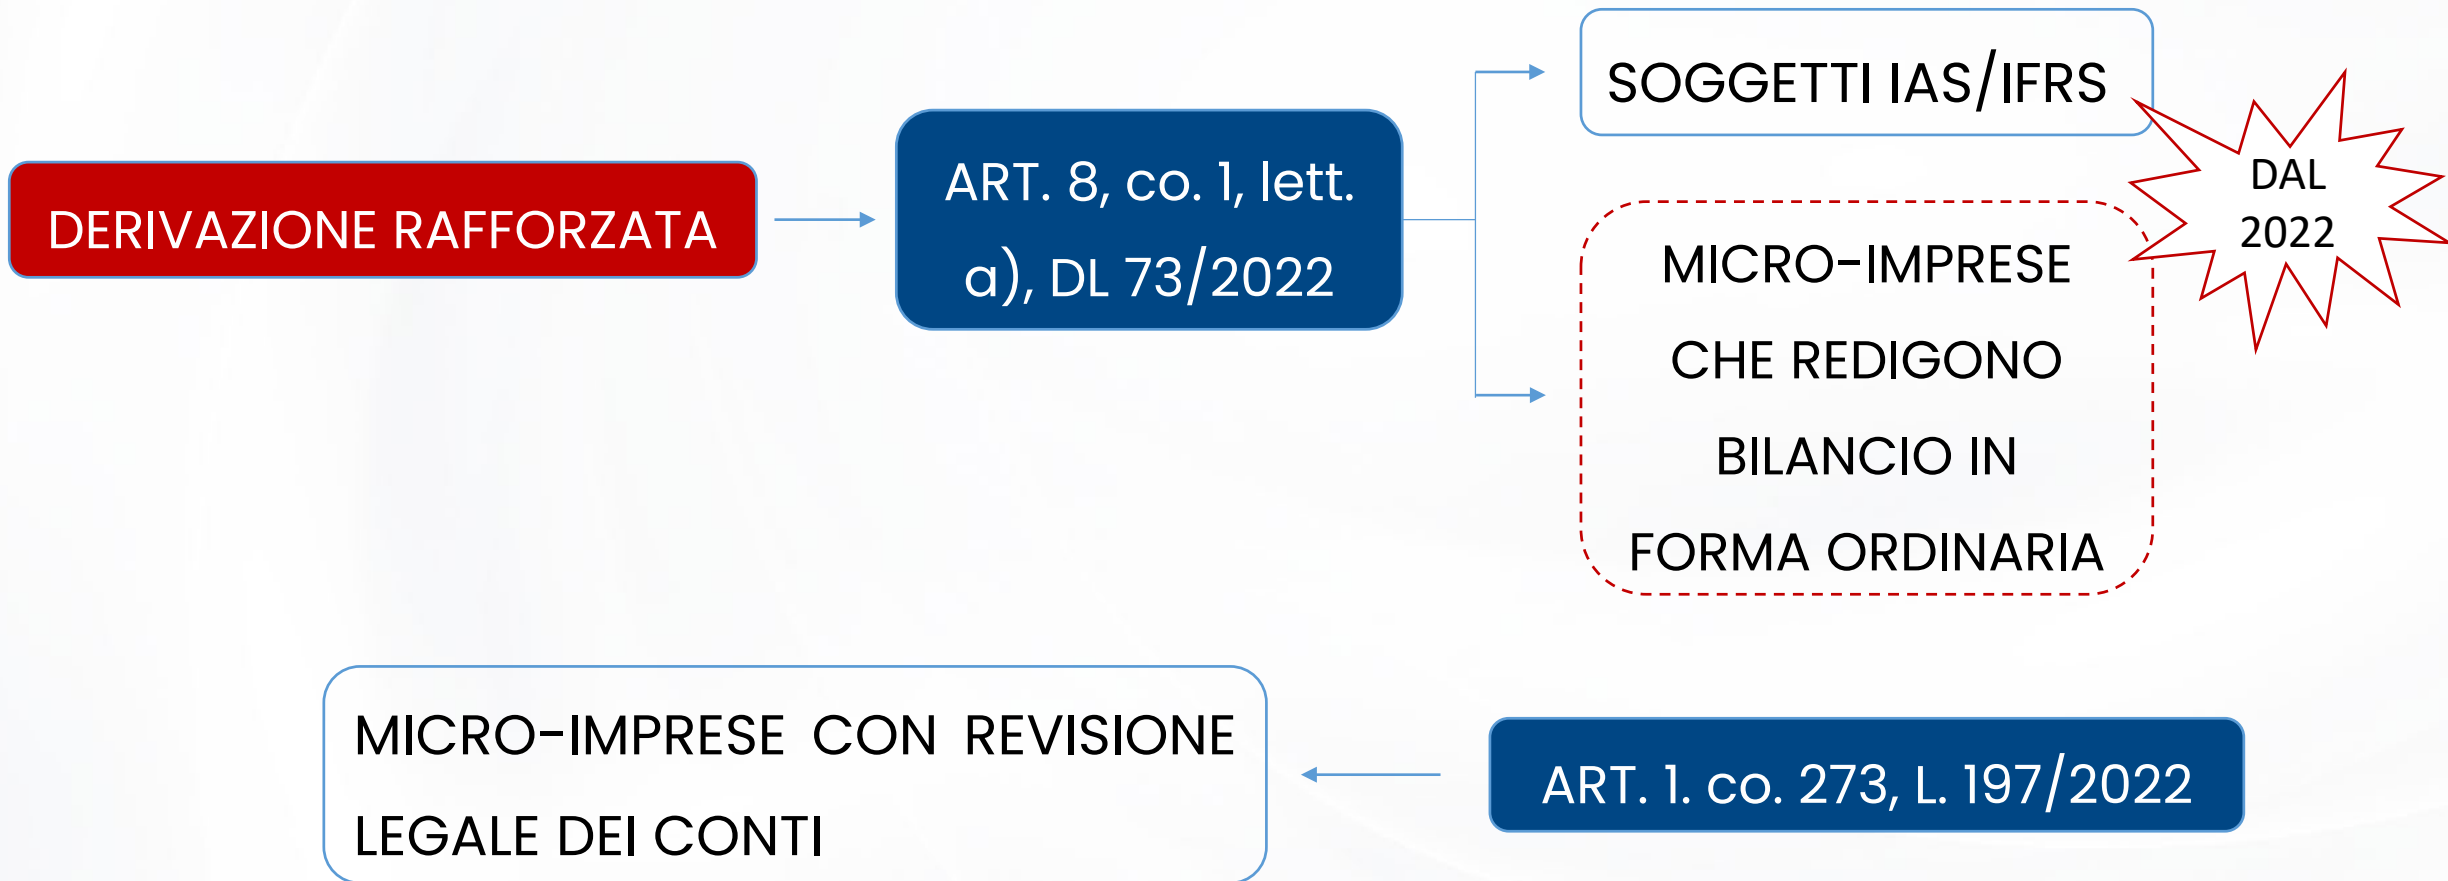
DERIVAZIONE RAFFORZATA

ART. 8, co. 1, lett. a), DL 73/2022

SOGGETTI IAS/IFRS

DAL 2022

MICRO-IMPRESE CHE REDIGONO BILANCIO IN FORMA ORDINARIA

MICRO-IMPRESE CON REVISIONE LEGALE DEI CONTI

ART. 1. co. 273, L. 197/2022